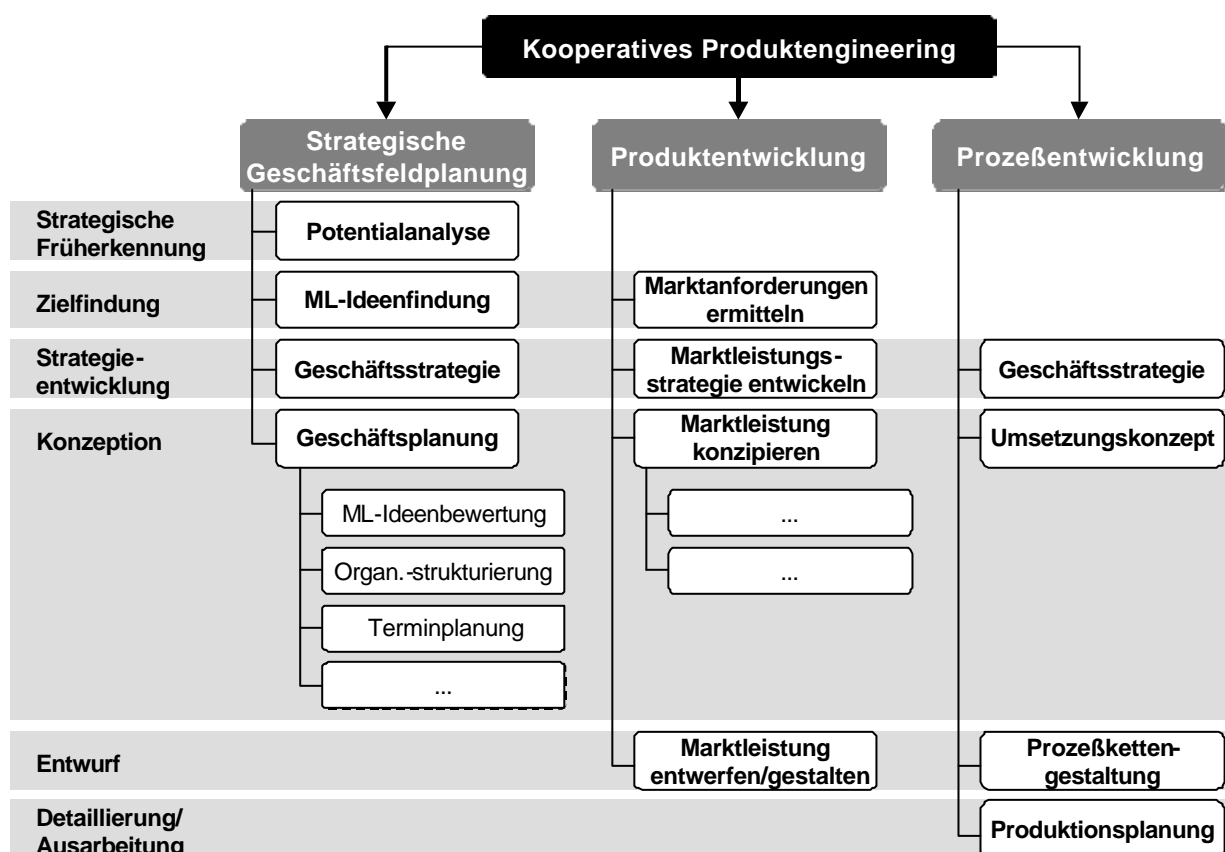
Kooperatives Produktengineering

Strategische Geschäftsfeldplanung

Produktentwicklung

Prozeßentwicklung

Strategische Früherkennung

Potentialanalyse

Zielfindung

ML-Ideenfindung

Marktanforderungen ermitteln

Strategieentwicklung

Geschäftsstrategie

Marktleistungsstrategie entwickeln

Geschäftsstrategie

Konzeption

Geschäftsplanung

Marktleistung konzipieren

Umsetzungskonzept

ML-Ideenbewertung

Organ.-strukturierung

Terminplanung

...

...

...

Entwurf

Marktleistung entwerfen/gestalten

Prozeßkettengestaltung

Detaillierung/ Ausarbeitung

Produktionsplanung